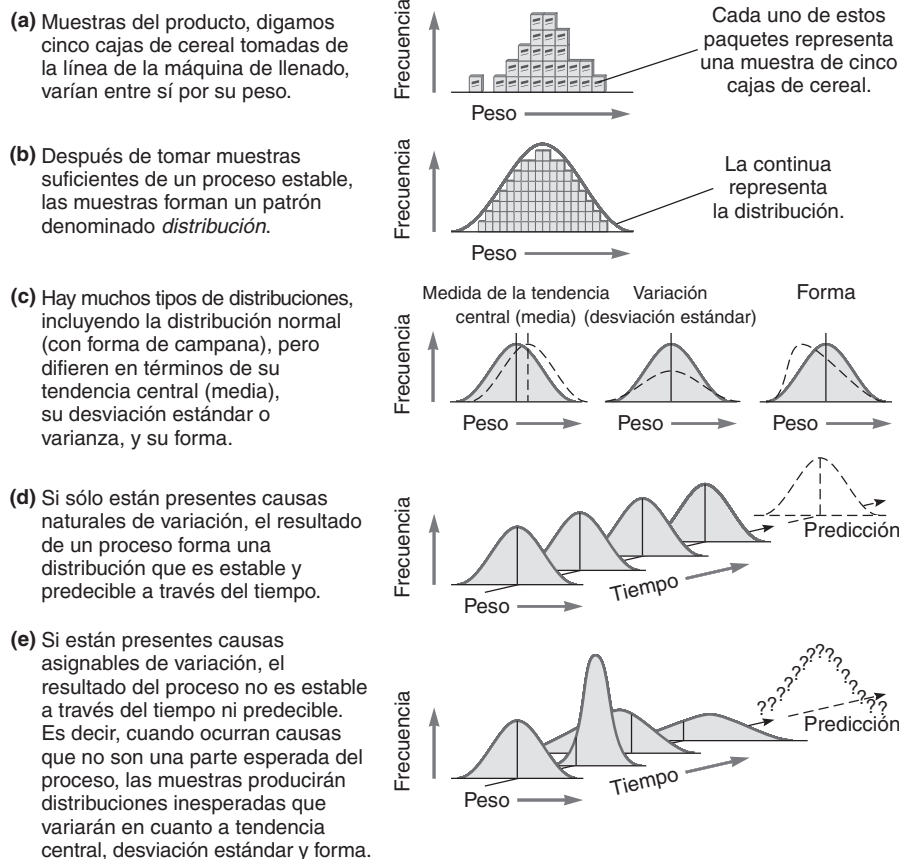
**(a)** Muestras del producto, digamos cinco cajas de cereal tomadas de la línea de la máquina de llenado, varían entre sí por su peso.

Frecuencia

Peso

Cada uno de estos paquetes representa una muestra de cinco cajas de cereal.

**(b)** Después de tomar muestras suficientes de un proceso estable, las muestras forman un patrón denominado *distribución*.

Frecuencia

Peso

La continua representa la distribución.

**(c)** Hay muchos tipos de distribuciones, incluyendo la distribución normal (con forma de campana), pero difieren en términos de su tendencia central (media), su desviación estándar o varianza, y su forma.

Medida de la tendencia central (media)

Variación (desviación estándar)

Forma

Frecuencia

Peso

Peso

Peso

**(d)** Si sólo están presentes causas naturales de variación, el resultado de un proceso forma una distribución que es estable y predecible a través del tiempo.

Frecuencia

Predicción

Peso

Tiempo

**(e)** Si están presentes causas asignables de variación, el resultado del proceso no es estable a través del tiempo ni predecible. Es decir, cuando ocurran causas que no son una parte esperada del proceso, las muestras producirán distribuciones inesperadas que variarán en cuanto a tendencia central, desviación estándar y forma.

Frecuencia

??????????????

Predicción

Peso

Tiempo